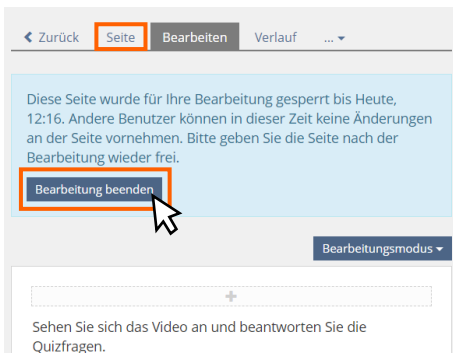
< Zurück Seite Bearbeiten Verlauf ...

Diese Seite wurde für Ihre Bearbeitung gesperrt bis Heute, 12:16. Andere Benutzer können in dieser Zeit keine Änderungen an der Seite vornehmen. Bitte geben Sie die Seite nach der Bearbeitung wieder frei.

Bearbeitung beenden

Bearbeitungsmodus

+

Sehen Sie sich das Video an und beantworten Sie die Quizfragen.